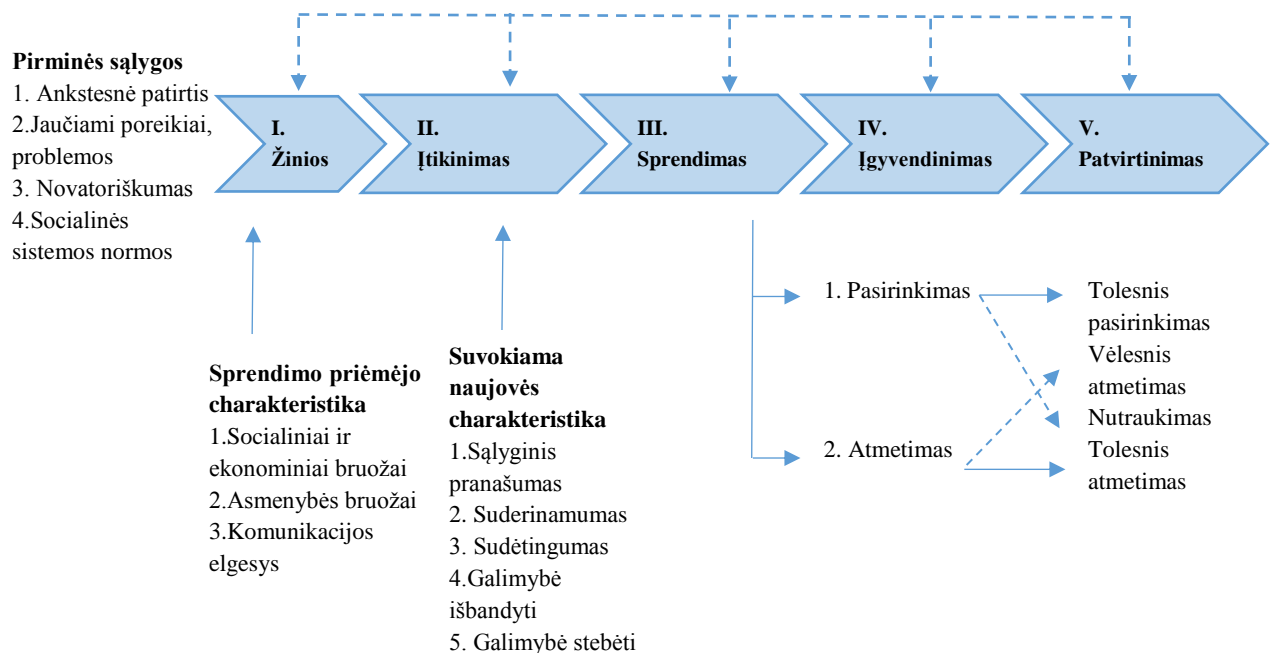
**Pirminės sąlygos**
1. Ankstesnė patirtis
2.Jaučiami poreikiai, problemos
3. Novatoriškumas
4.Socialinės sistemos normos

**I. Žinios**

**II. Įtikinimas**

**III. Sprendimas**

**IV. Įgyvendinimas**

**V. Patvirtinimas**

**Sprendimo priėmėjo charakteristika**
1.Socialiniai ir ekonominiai bruožai
2.Asmenybės bruožai
3.Komunikacijos elgesys

**Suvokiama naujovės charakteristika**
1.Sąlyginis pranašumas
2. Suderinamumas
3. Sudėtingumas
4.Galimybė išbandyti
5. Galimybė stebėti

1. Pasirinkimas
2. Atmetimas

Tolesnis pasirinkimas
Vėlesnis atmetimas
Nutraukimas
Tolesnis atmetimas